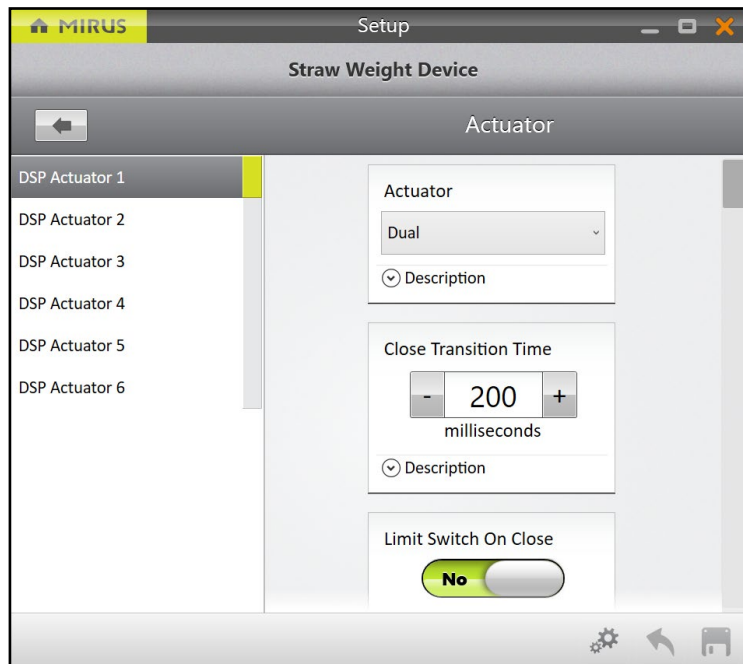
MIRUS

Setup

Straw Weight Device

Actuator

DSP Actuator 1
DSP Actuator 2
DSP Actuator 3
DSP Actuator 4
DSP Actuator 5
DSP Actuator 6

Actuator
Dual
Description

Close Transition Time
-
200
+
milliseconds
Description

Limit Switch On Close
No